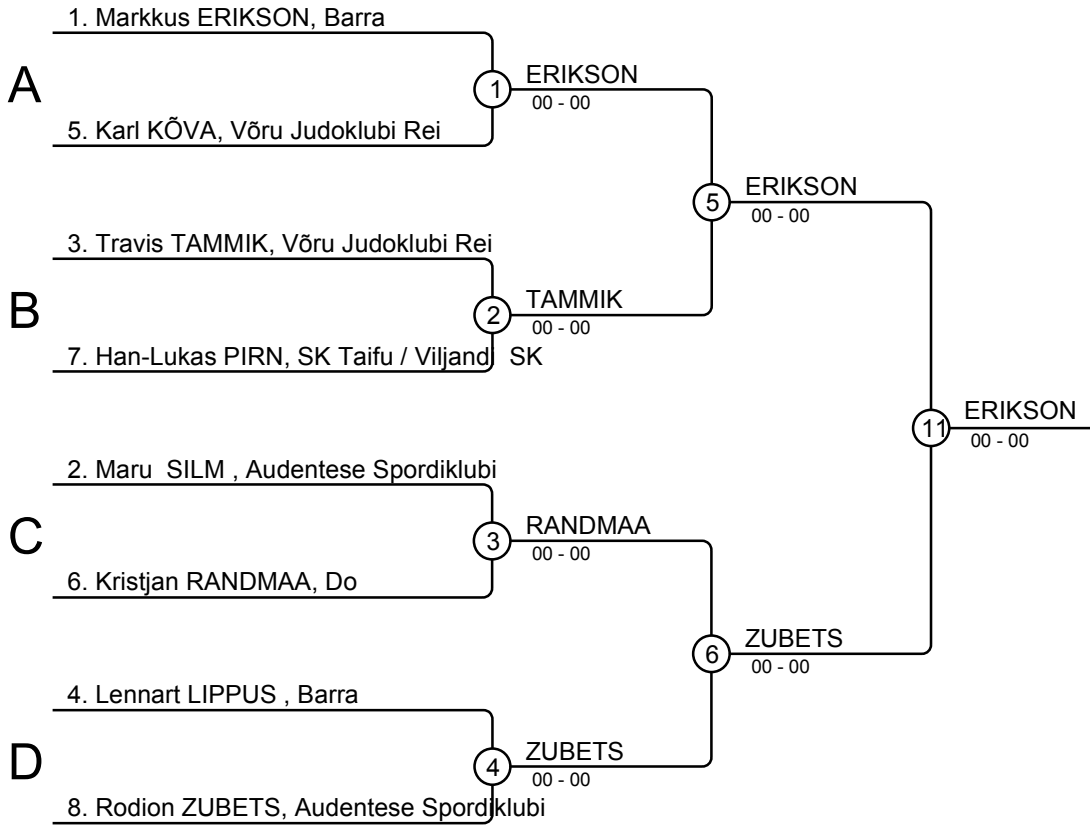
1. Markkus ERIKSON, Barra

A

1

ERIKSON
00 - 00

5. Karl KÕVA, Võru Judoklubi Rei

5

ERIKSON
00 - 00

3. Travis TAMMIK, Võru Judoklubi Rei

B

2

TAMMIK
00 - 00

7. Han-Lukas PIRN, SK Taifu / Viljandi SK

11

ERIKSON
00 - 00

2. Maru SILM , Audentese Spordiklubi

C

3

RANDMAA
00 - 00

6. Kristjan RANDMAA, Do

6

ZUBETS
00 - 00

4. Lennart LIPPUS , Barra

D

4

ZUBETS
00 - 00

8. Rodion ZUBETS, Audentese Spordiklubi